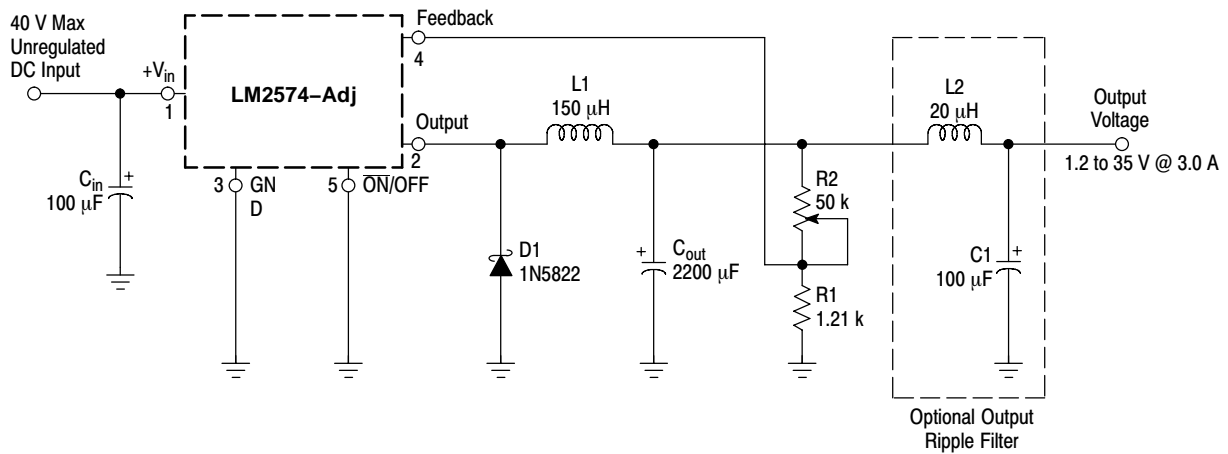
40 V Max
Unregulated
DC Input

$+V_{in}$
1

LM2574–Adj

Feedback
4

Output
2

3 GN
D

5 $\overline{ON}$/OFF

$C_{in}$
100 μF
+

L1
150 μH

D1
1N5822

+
$C_{out}$
2200 μF

R2
50 k

R1
1.21 k

L2
20 μH

+
C1
100 μF

Output
Voltage
1.2 to 35 V @ 3.0 A

Optional Output
Ripple Filter